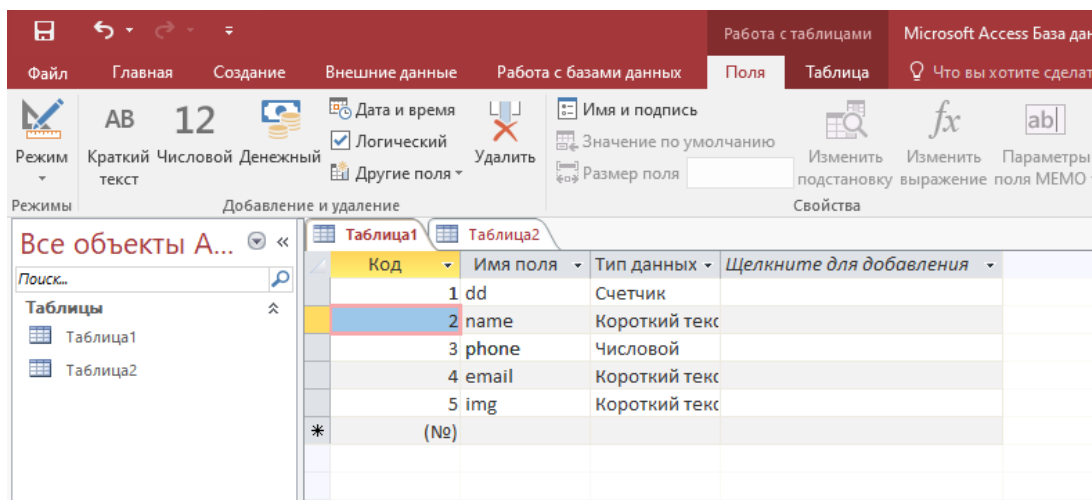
Работа с таблицами Microsoft Access База дан

Файл Главная Создание Внешние данные Работа с базами данных Поля Таблица Что вы хотите сделат

Режим
AB Краткий текст
12 Числовой
Денежный
Дата и время
Логический
Другие поля
Удалить
Имя и подпись
Значение по умолчанию
Размер поля
Изменить подстановку
Изменить выражение
Параметры поля MEMO

Режимы Добавление и удаление Свойства

Все объекты A... «
Поиск...
Таблицы
Таблица1
Таблица2

Таблица1 Таблица2

| Код | Имя поля | Тип данных | Щелкните для добавления |
|---|---|---|---|
| 1 | dd | Счетчик | |
| 2 | name | Короткий текс | |
| 3 | phone | Числовой | |
| 4 | email | Короткий текс | |
| 5 | img | Короткий текс | |
| (№) | | | |